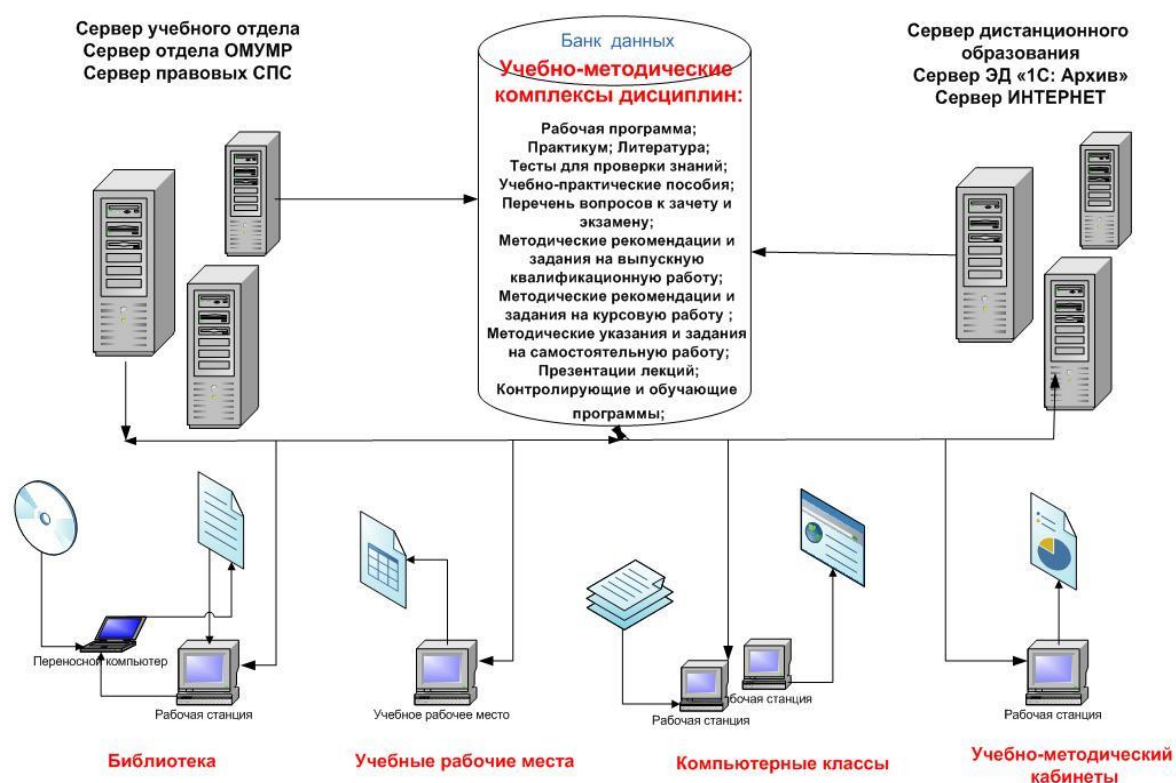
Сервер учебного отдела
Сервер отдела ОМУМР
Сервер правовых СПС

Банк данных

Учебно-методические комплексы дисциплин:

Рабочая программа;
Практикум; Литература;
Тесты для проверки знаний;
Учебно-практические пособия;
Перечень вопросов к зачету и экзамену;
Методические рекомендации и задания на выпускную квалификационную работу;
Методические рекомендации и задания на курсовую работу ;
Методические указания и задания на самостоятельную работу;
Презентации лекций;
Контролирующие и обучающие программы;

Сервер дистанционного образования
Сервер ЭД «1С: Архив»
Сервер ИНТЕРНЕТ

Переносной компьютер

Рабочая станция

Учебное рабочее место

Рабочая станция

Рабочая станция

Рабочая станция

Библиотека

Учебные рабочие места

Компьютерные классы

Учебно-методический кабинеты